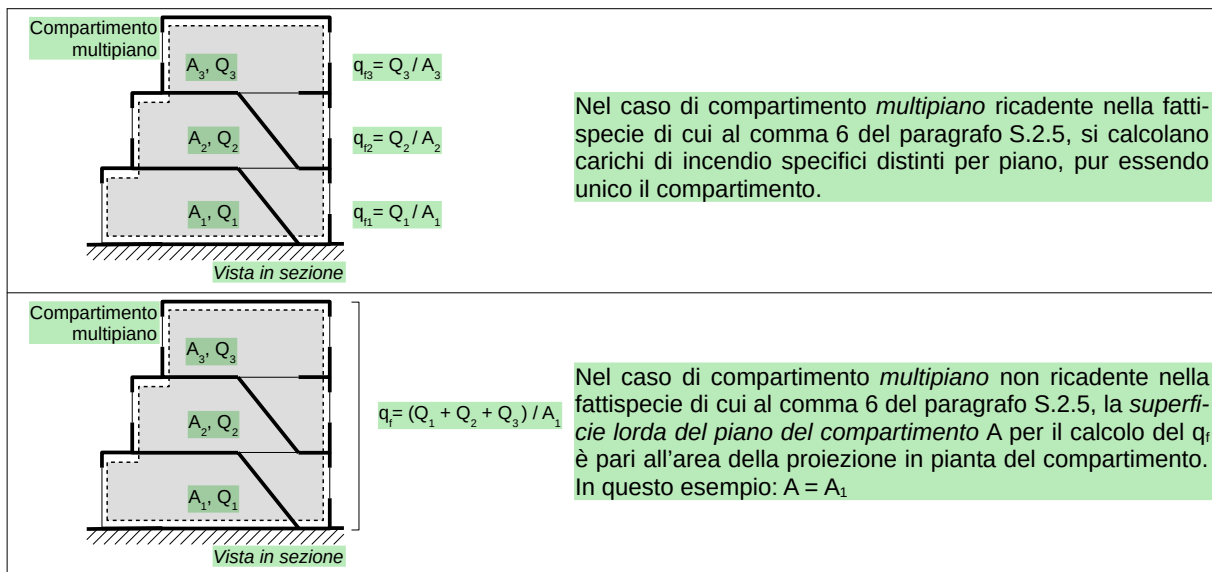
| | |
|---|---|
| Compartimento multipiano<br>$A_3, Q_3$<br>$A_2, Q_2$<br>$A_1, Q_1$<br>$q_{f3} = Q_3 / A_3$<br>$q_{f2} = Q_2 / A_2$<br>$q_{f1} = Q_1 / A_1$<br>Vista in sezione | Nel caso di compartimento *multipiano* ricadente nella fattispecie di cui al comma 6 del paragrafo S.2.5, si calcolano carichi di incendio specifici distinti per piano, pur essendo unico il compartimento. |
| Compartimento multipiano<br>$A_3, Q_3$<br>$A_2, Q_2$<br>$A_1, Q_1$<br>$q_f = (Q_1 + Q_2 + Q_3) / A_1$<br>Vista in sezione | Nel caso di compartimento *multipiano* non ricadente nella fattispecie di cui al comma 6 del paragrafo S.2.5, la *superficie lorda del piano del compartimento* A per il calcolo del $q_f$ è pari all'area della proiezione in pianta del compartimento. In questo esempio: $A = A_1$ |